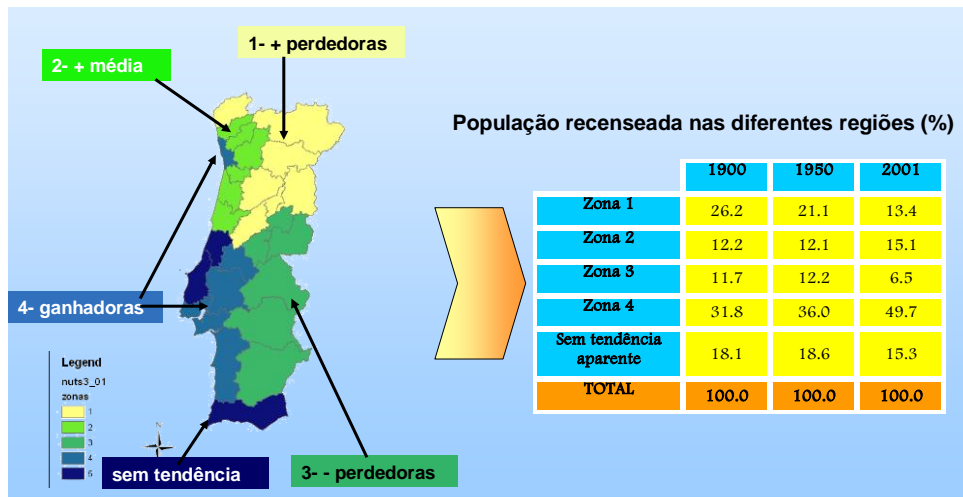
1- + perdedoras

2- + média

4- ganhadoras

sem tendência

3- - perdedoras

Legend
nuts3_01
zonas
1
2
3
4
5

População recenseada nas diferentes regiões (%)

| | 1900 | 1950 | 2001 |
|---|---|---|---|
| Zona 1 | 26.2 | 21.1 | 13.4 |
| Zona 2 | 12.2 | 12.1 | 15.1 |
| Zona 3 | 11.7 | 12.2 | 6.5 |
| Zona 4 | 31.8 | 36.0 | 49.7 |
| Sem tendência aparente | 18.1 | 18.6 | 15.3 |
| TOTAL | 100.0 | 100.0 | 100.0 |